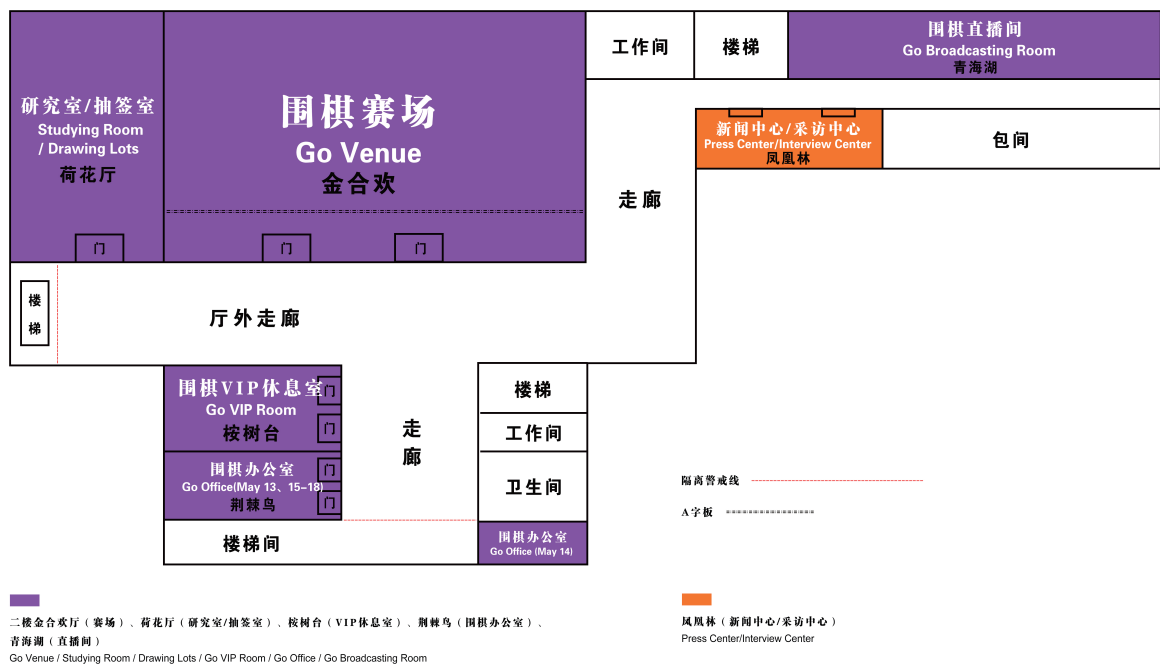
研究室/抽签室
Studying Room
/ Drawing Lots
荷花厅
门

围棋赛场
Go Venue
金合欢
门
门

工作间

楼梯

围棋直播间
Go Broadcasting Room
青海湖

新闻中心/采访中心
Press Center/Interview Center
凤凰林

包间

走廊

楼梯

厅外走廊

围棋VIP休息室
Go VIP Room
桉树台
门
门

围棋办公室
Go Office(May 13、15–18)
荆棘鸟
门
门

楼梯间

走廊

楼梯

工作间

卫生间

围棋办公室
Go Office (May 14)

隔离警戒线

A字板

二楼金合欢厅（赛场）、荷花厅（研究室/抽签室）、桉树台（VIP休息室）、荆棘鸟（围棋办公室）、青海湖（直播间）
Go Venue / Studying Room / Drawing Lots / Go VIP Room / Go Office / Go Broadcasting Room

凤凰林（新闻中心/采访中心）
Press Center/Interview Center